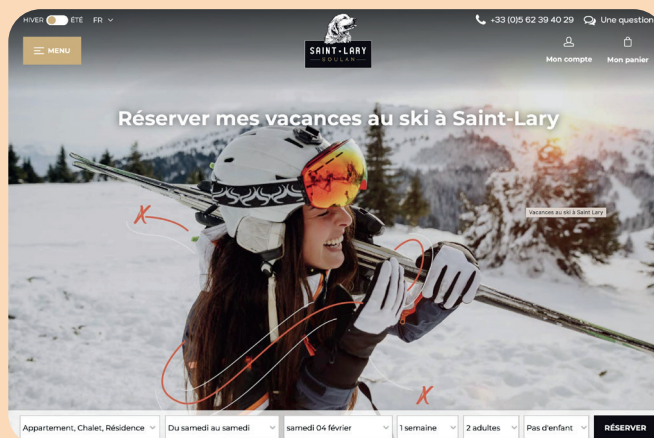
HIVER ÉTÉ FR

+33 (0)5 62 39 40 29 Une question

MENU

SAINT-LARY SOULAN

Mon compte Mon panier

Réserver mes vacances au ski à Saint-Lary

Vacances au ski à Saint Lary

Appartement, Chalet, Résidence | Du samedi au samedi | samedi 04 février | 1 semaine | 2 adultes | Pas d'enfant | RÉSERVER